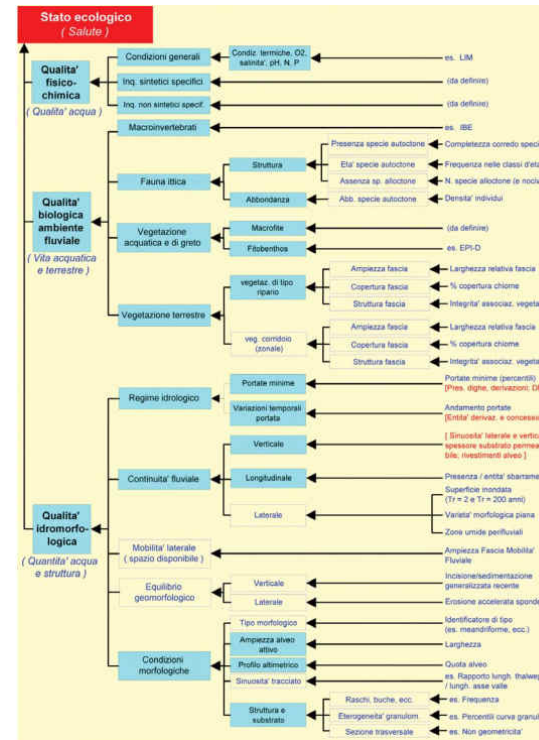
Stato ecologico
( Salute )

Qualita' fisico-chimica
( Qualita' acqua )

Condizioni generali
Condiz. termiche, O2, salinita', pH, N, P
es. LIM

Inq. sintetici specifici
(da definire)

Inq. non sintetici specif.
(da definire)

Qualita' biologica ambiente fluviale
( Vita acquatica e terrestre )

Macroinvertebrati
es. IBE

Fauna ittica
Struttura
Presenza specie autoctone
Completezza corredo speci
Eta' specie autoctone
Frequenza nelle classi di eta
Assenza sp. alloctone
N. specie alloctone (e nociv
Abbondanza
Abb. specie autoctone
Densita' individui

Vegetazione acquatica e di greto
Macrofite
(da definire)
Fitobenthos
es. EPI-D

Vegetazione terrestre
vegetaz. di tipo ripario
Ampiezza fascia
Larghezza relativa fascia
Copertura fascia
% copertura chiome
Struttura fascia
Integrita' associaz. vegeta
veg. corridoio (zonale)
Ampiezza fascia
Larghezza relativa fascia
Copertura fascia
% copertura chiome
Struttura fascia
Integrita' associaz. vegeta

Qualita' idromorfologica
( Quantita' acqua e struttura )

Regime idrologico
Portate minime
Portate minime (percentili)
[Pres. dighe, derivazioni, D
Variazioni temporali portata
Andamento portate
[Entita' derivaz. e concessio

Continuita' fluviale
Verticale
[ Sinuosita' laterale e vertica spessore substrato permea bile, rivestimenti alveo ]
Longitudinale
Presenza / entita' sbarrame
Laterale
Superficie inondata (Tr = 2 e Tr = 200 anni)
Varieta' morfologica piana
Zone umide perifluviali

Mobilita' laterale ( spazio disponibile )
Ampiezza Fascia Mobilita' Fluviale

Equilibrio geomorfologico
Verticale
Incisione/sedimentazione generalizzata recente
Laterale
Erosione accelerata sponde

Condizioni morfologiche
Tipo morfologico
Identificatore di tipo (es. meandriforme, ecc.)
Ampiezza alveo attivo
Larghezza
Profilo altimetrico
Quota alveo
Sinuosita' tracciato
es. Rapporto lungh. thalweg / lungh. asse valle
Struttura e substrato
Raschi, buche, ecc.
es. Frequenza
Eterogeneita' granulom
es. Percentili curva granul
Sezione trasversale
es. Non geometricita'